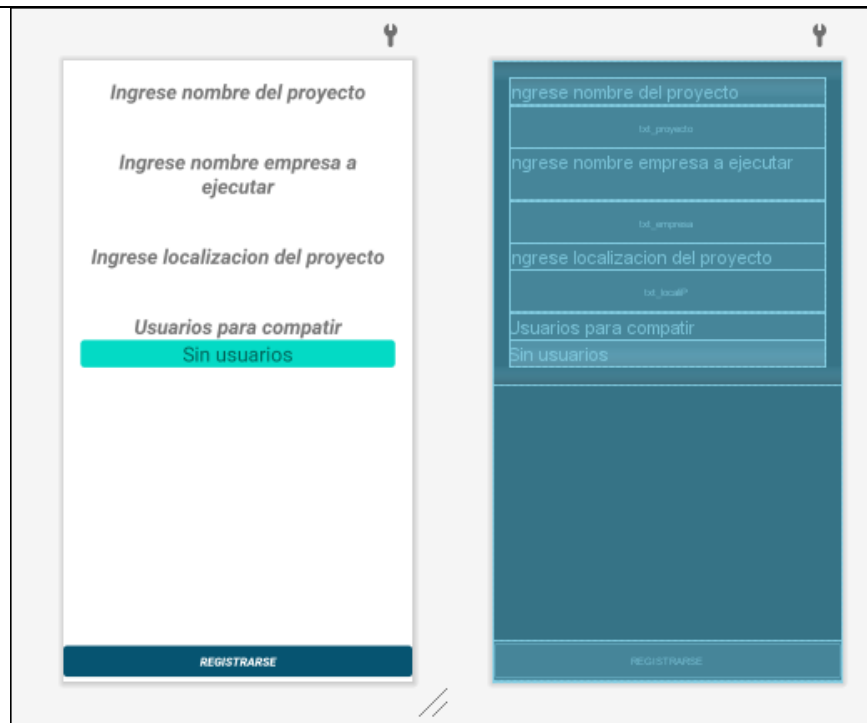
Ingrese nombre del proyecto

Ingrese nombre empresa a ejecutar

Ingrese localizacion del proyecto

Usuarios para compatir

Sin usuarios

REGISTRARSE

ngrese nombre del proyecto

txt_proyecto

ngrese nombre empresa a ejecutar

txt_empresa

ngrese localizacion del proyecto

txt_localP

Jsuarios para compatir

Sin usuarios

REGISTRARSE